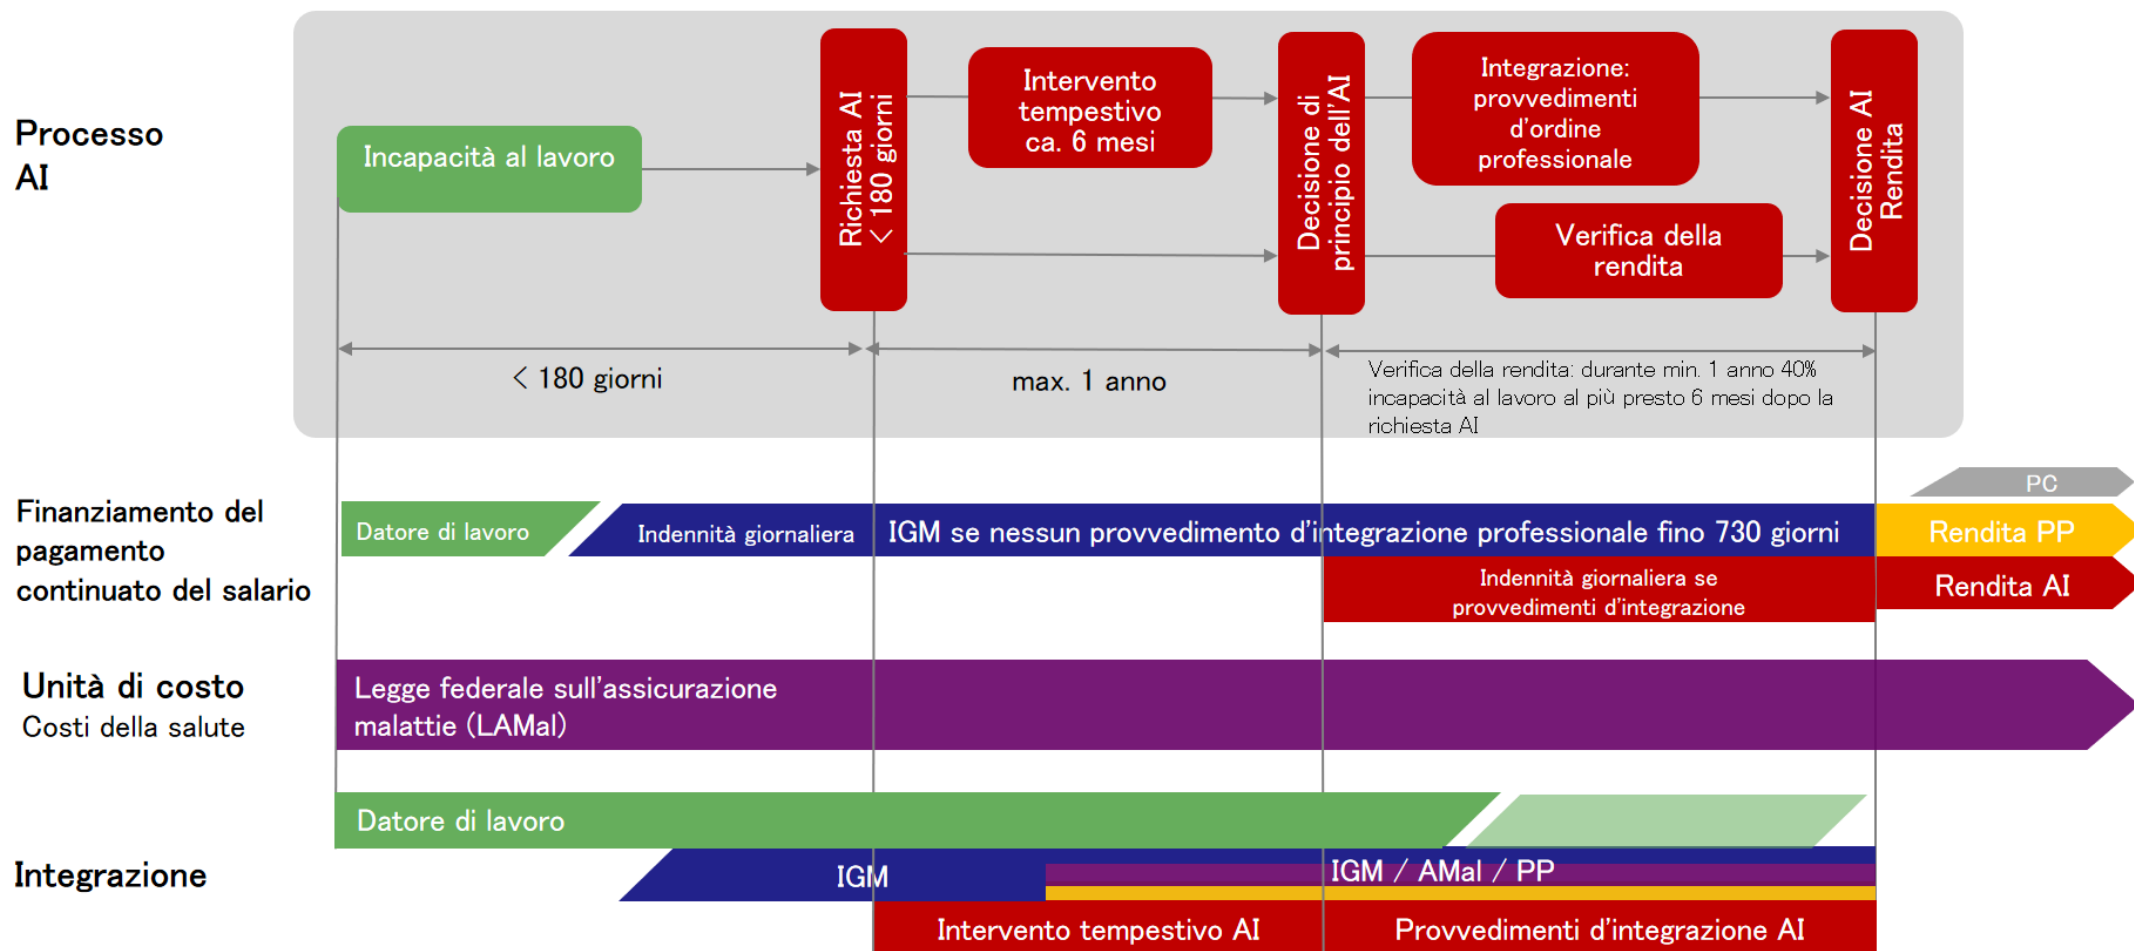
Processo AI

Incapacità al lavoro

Richiesta AI < 180 giorni

Intervento tempestivo ca. 6 mesi

Decisione di principio dell'AI

Integrazione: provvedimenti d'ordine professionale

Verifica della rendita

Decisione AI Rendita

< 180 giorni

max. 1 anno

Verifica della rendita: durante min. 1 anno 40% incapacità al lavoro al più presto 6 mesi dopo la richiesta AI

Finanziamento del pagamento continuato del salario

Datore di lavoro

Indennità giornaliera

IGM se nessun provvedimento d'integrazione professionale fino 730 giorni

PC

Rendita PP

Indennità giornaliera se provvedimenti d'integrazione

Rendita AI

Unità di costo
Costi della salute

Legge federale sull'assicurazione malattie (LAMal)

Integrazione

Datore di lavoro

IGM

IGM / AMal / PP

Intervento tempestivo AI

Provvedimenti d'integrazione AI